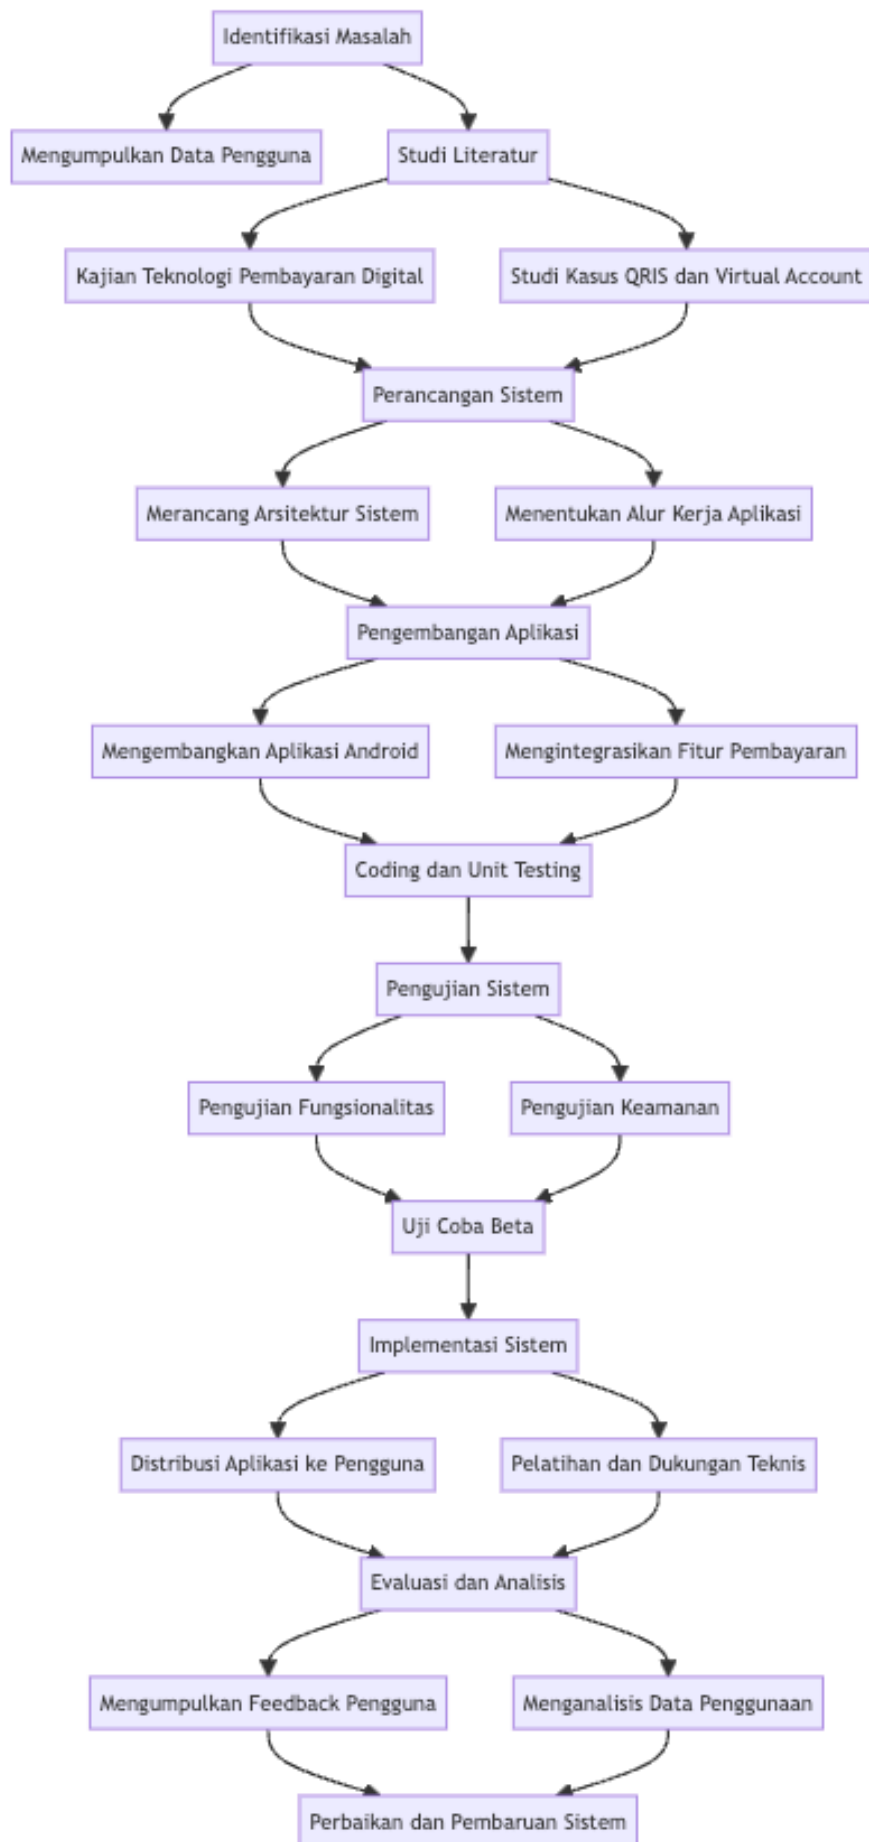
Identifikasi Masalah

Mengumpulkan Data Pengguna

Studi Literatur

Kajian Teknologi Pembayaran Digital

Studi Kasus QRIS dan Virtual Account

Perancangan Sistem

Merancang Arsitektur Sistem

Menentukan Alur Kerja Aplikasi

Pengembangan Aplikasi

Mengembangkan Aplikasi Android

Mengintegrasikan Fitur Pembayaran

Coding dan Unit Testing

Pengujian Sistem

Pengujian Fungsionalitas

Pengujian Keamanan

Uji Coba Beta

Implementasi Sistem

Distribusi Aplikasi ke Pengguna

Pelatihan dan Dukungan Teknis

Evaluasi dan Analisis

Mengumpulkan Feedback Pengguna

Menganalisis Data Penggunaan

Perbaikan dan Pembaruan Sistem